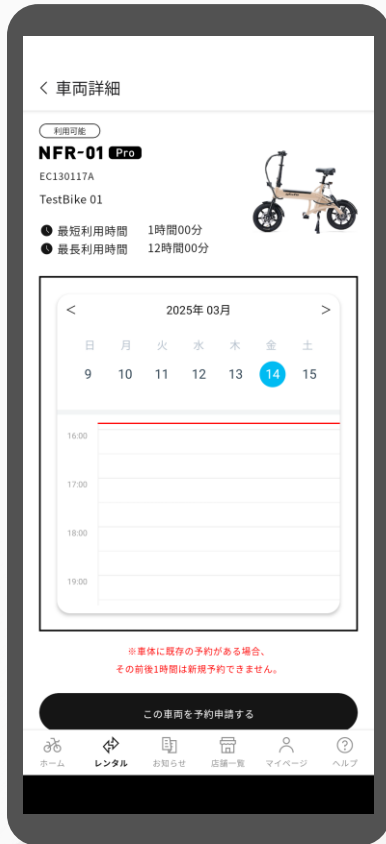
< 車両詳細

利用可能

NFR-01 Pro

EC130117A

TestBike 01

最短利用時間 1時間00分

最長利用時間 12時間00分

< 2025年 03月 >

| 日 | 月 | 火 | 水 | 木 | 金 | 土 |
|---|---|---|---|---|---|---|
| 9 | 10 | 11 | 12 | 13 | 14 | 15 |

16:00

17:00

18:00

19:00

※車体に既存の予約がある場合、その前後1時間は新規予約できません。

この車両を予約申請する

ホーム　レンタル　お知らせ　店舗一覧　マイページ　ヘルプ